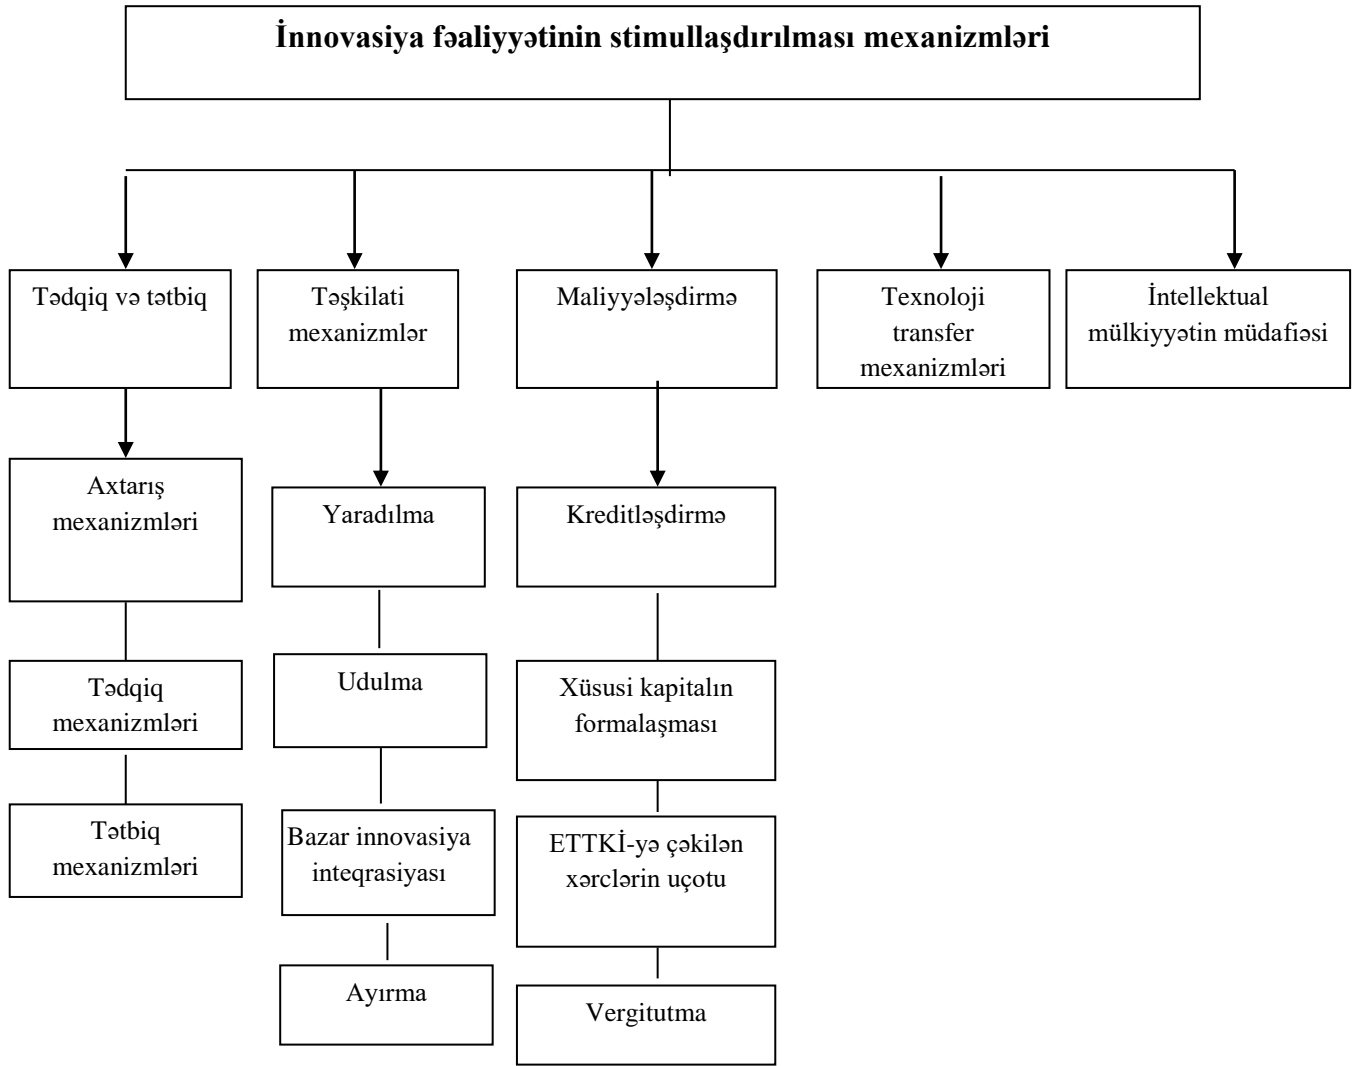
İnnovasiya fəaliyyətinin stimullaşdırılması mexanizmləri

Tədqiq və tətbiq

Təşkilati mexanizmlər

Maliyyələşdirmə

Texnoloji transfer mexanizmləri

İntellektual mülkiyyətin müdafiəsi

Axtarış mexanizmləri

Tədqiq mexanizmləri

Tətbiq mexanizmləri

Yaradılma

Udulma

Bazar innovasiya inteqrasiyası

Ayırma

Kreditləşdirmə

Xüsusi kapitalın formalaşması

ETTKİ-yə çəkilən xərclərin uçotu

Vergitutma